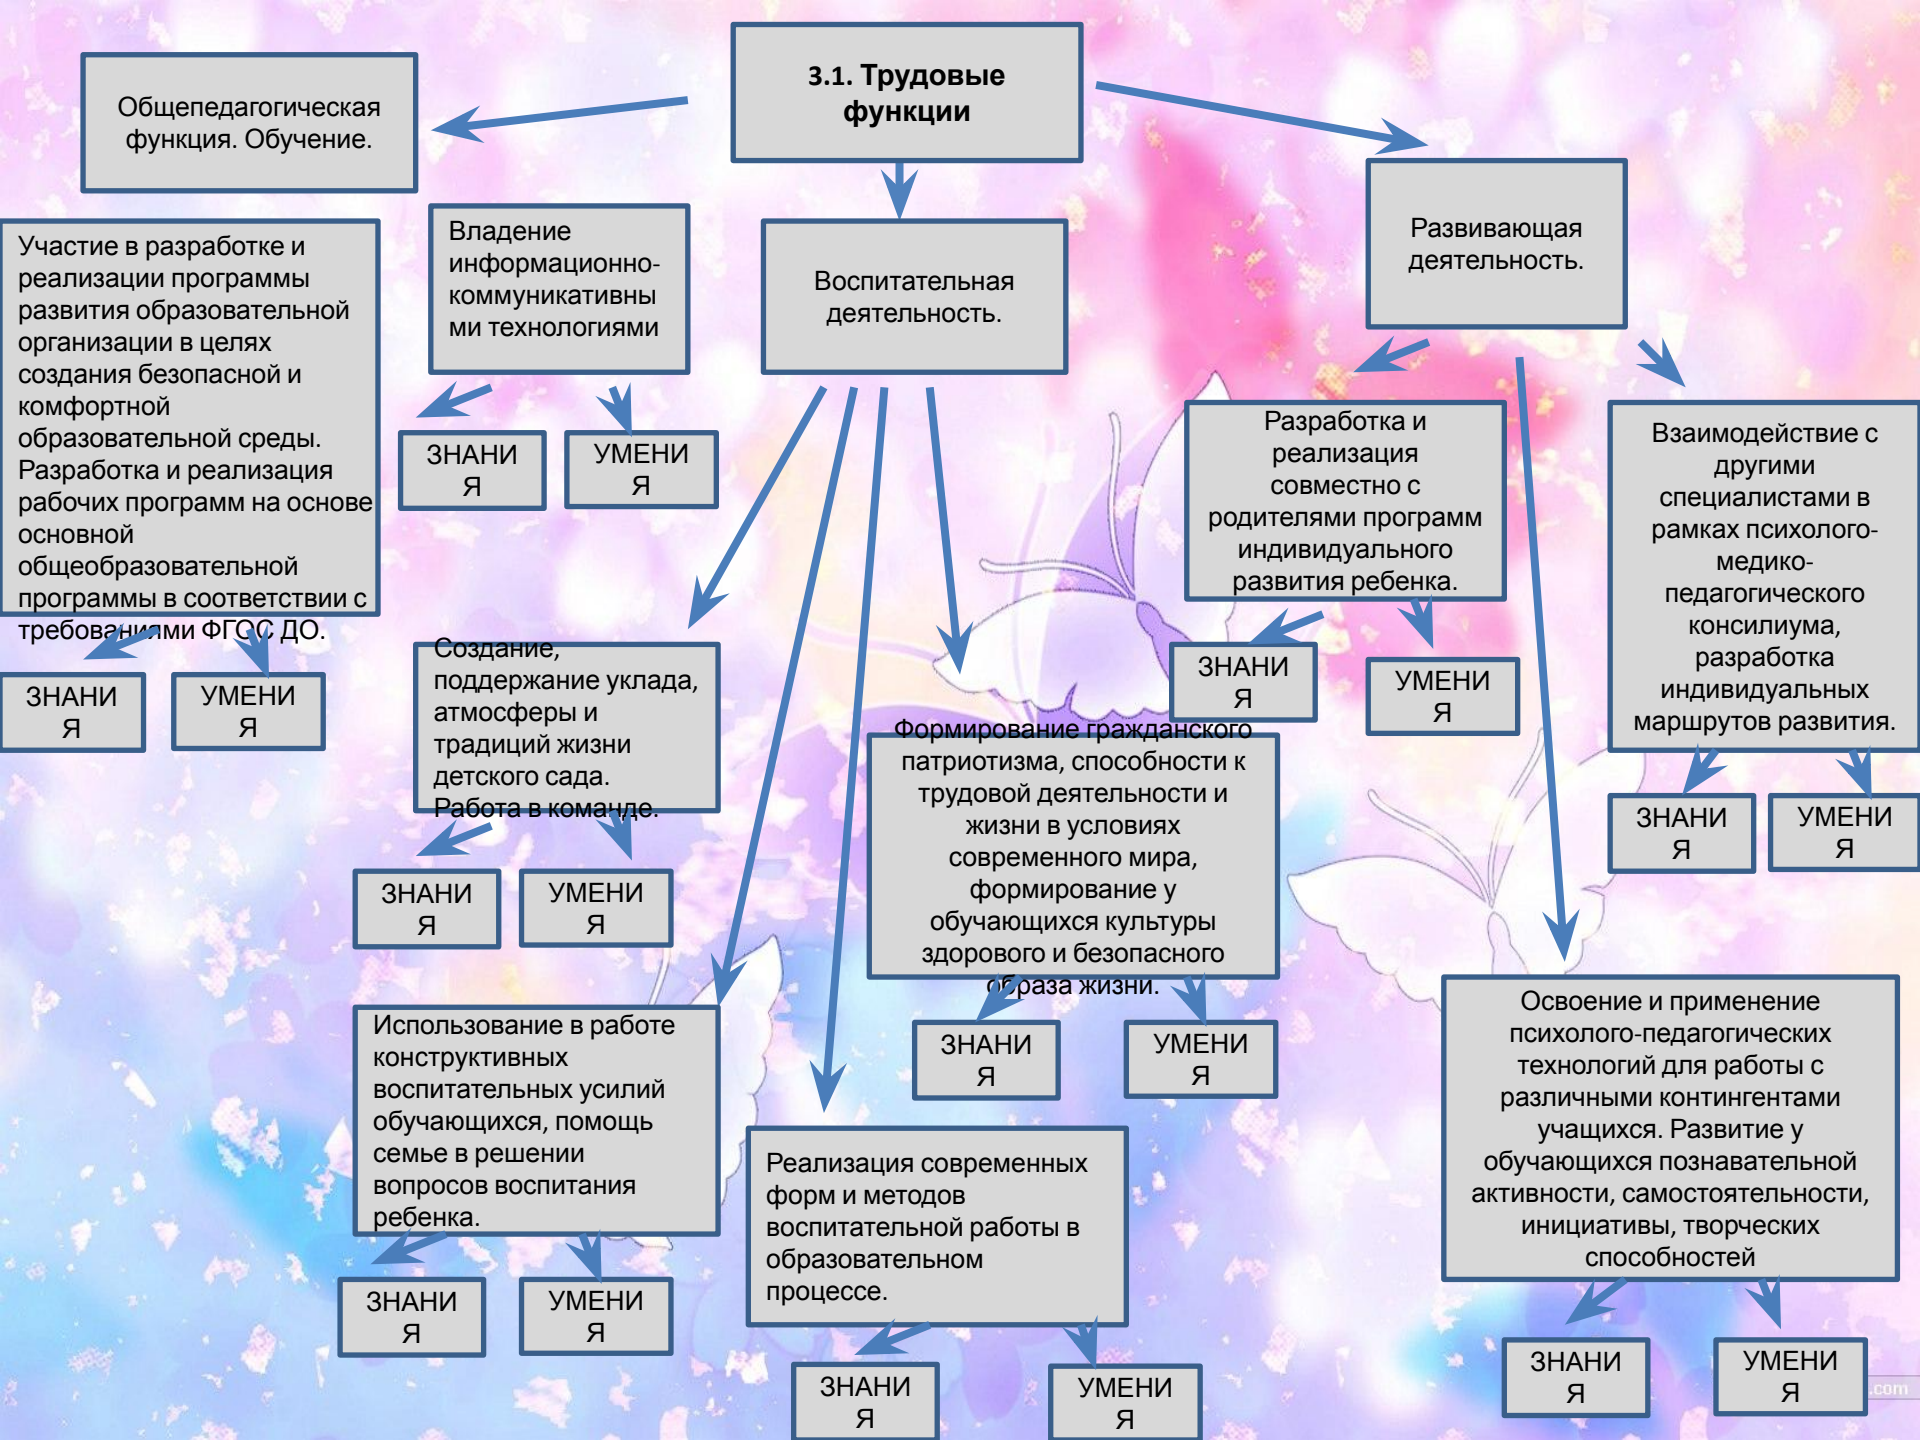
3.1. Трудовые функции

Общепедагогическая функция. Обучение.

Воспитательная деятельность.

Развивающая деятельность.

Участие в разработке и реализации программы развития образовательной организации в целях создания безопасной и комфортной образовательной среды. Разработка и реализация рабочих программ на основе основной общеобразовательной программы в соответствии с требованиями ФГОС ДО.

ЗНАНИЯ

УМЕНИЯ

Владение информационно-коммуникативными технологиями

ЗНАНИЯ

УМЕНИЯ

Создание, поддержание уклада, атмосферы и традиций жизни детского сада. Работа в команде.

ЗНАНИЯ

УМЕНИЯ

Использование в работе конструктивных воспитательных усилий обучающихся, помощь семье в решении вопросов воспитания ребенка.

ЗНАНИЯ

УМЕНИЯ

Реализация современных форм и методов воспитательной работы в образовательном процессе.

ЗНАНИЯ

УМЕНИЯ

Формирование гражданского патриотизма, способности к трудовой деятельности и жизни в условиях современного мира, формирование у обучающихся культуры здорового и безопасного образа жизни.

ЗНАНИЯ

УМЕНИЯ

Разработка и реализация совместно с родителями программ индивидуального развития ребенка.

ЗНАНИЯ

УМЕНИЯ

Взаимодействие с другими специалистами в рамках психолого-медико-педагогического консилиума, разработка индивидуальных маршрутов развития.

ЗНАНИЯ

УМЕНИЯ

Освоение и применение психолого-педагогических технологий для работы с различными контингентами учащихся. Развитие у обучающихся познавательной активности, самостоятельности, инициативы, творческих способностей

ЗНАНИЯ

УМЕНИЯ